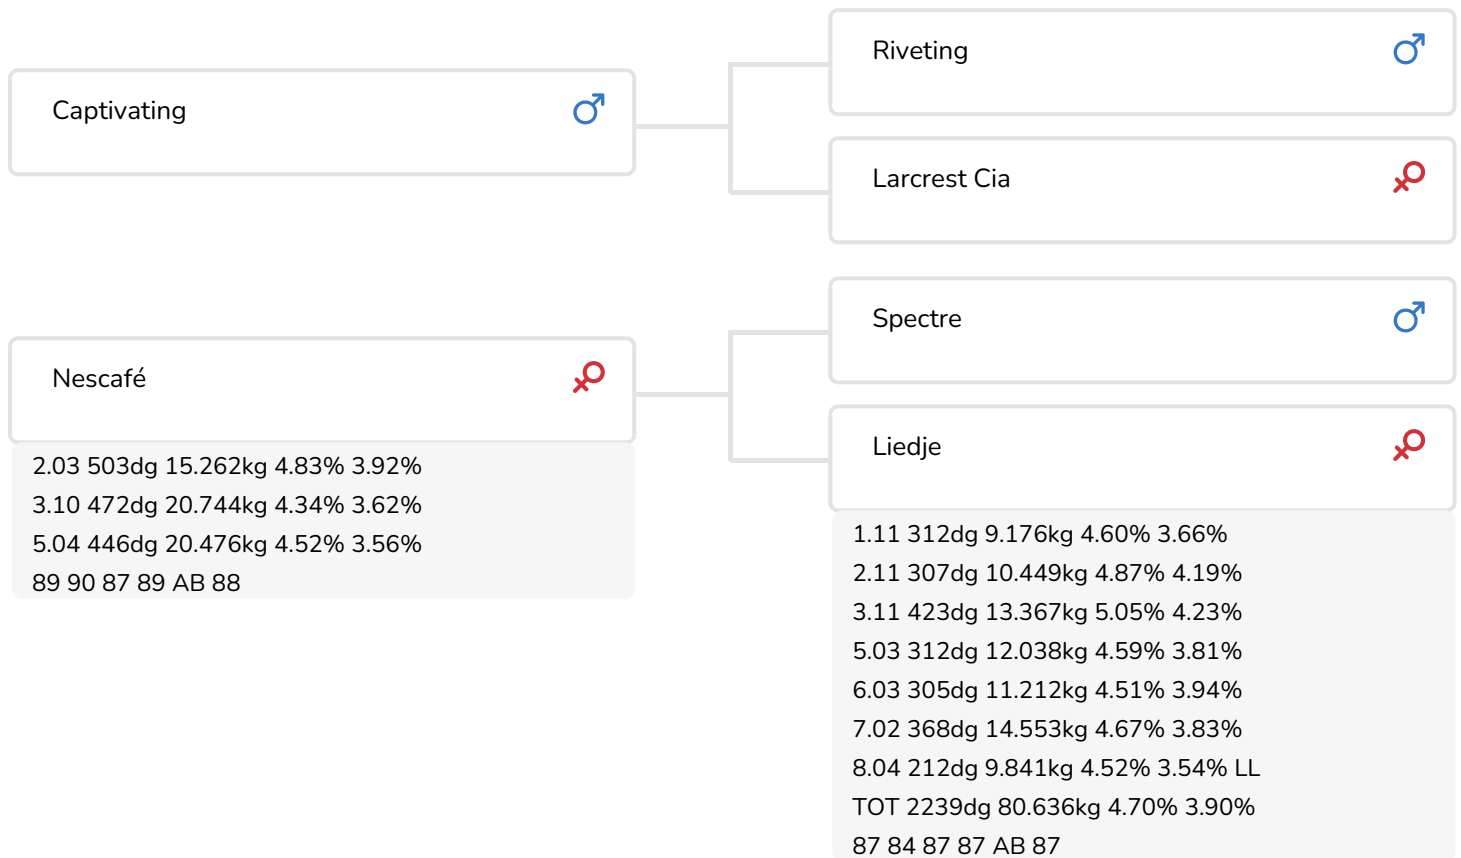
Captivating ♂

Riveting ♂

Larcrest Cia ♀

Nescafé ♀

2.03 503dg 15.262kg 4.83% 3.92%
3.10 472dg 20.744kg 4.34% 3.62%
5.04 446dg 20.476kg 4.52% 3.56%
89 90 87 89 AB 88

Spectre ♂

Liedje ♀

1.11 312dg 9.176kg 4.60% 3.66%
2.11 307dg 10.449kg 4.87% 4.19%
3.11 423dg 13.367kg 5.05% 4.23%
5.03 312dg 12.038kg 4.59% 3.81%
6.03 305dg 11.212kg 4.51% 3.94%
7.02 368dg 14.553kg 4.67% 3.83%
8.04 212dg 9.841kg 4.52% 3.54% LL
TOT 2239dg 80.636kg 4.70% 3.90%
87 84 87 87 AB 87